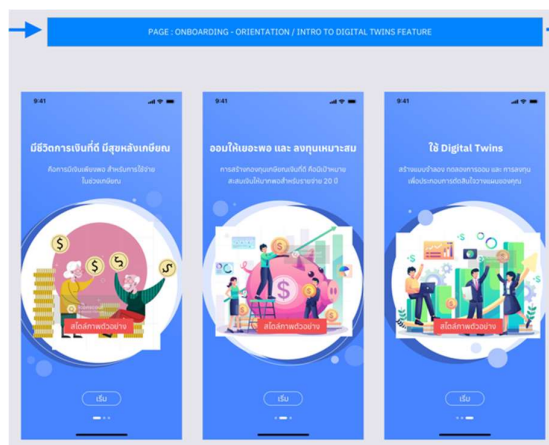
PAGE : ONBOARDING - ORIENTATION / INTRO TO DIGITAL TWINS FEATURE

9:41

มีชีวิตการเงินที่ดี มีสุขหลังเกษียณ

คือการมีเงินเพียงพอ สำหรับการใช้จ่าย ในช่วงเกษียณ

สไตล์ภาพตัวอย่าง

เริ่ม

9:41

ออมให้เยอะพอ และ ลงทุนเหมาะสม

การสร้างกองทุนเกษียณที่ดี คือมีเป้าหมาย สะสมเงินให้มากพอสำหรับรายจ่าย 20 ปี

สไตล์ภาพตัวอย่าง

เริ่ม

9:41

ใช้ Digital Twins

สร้างแบบจำลอง ทดลองการออม และ การลงทุน เพื่อประกอบการตัดสินใจวางแผนของคุณ

สไตล์ภาพตัวอย่าง

เริ่ม